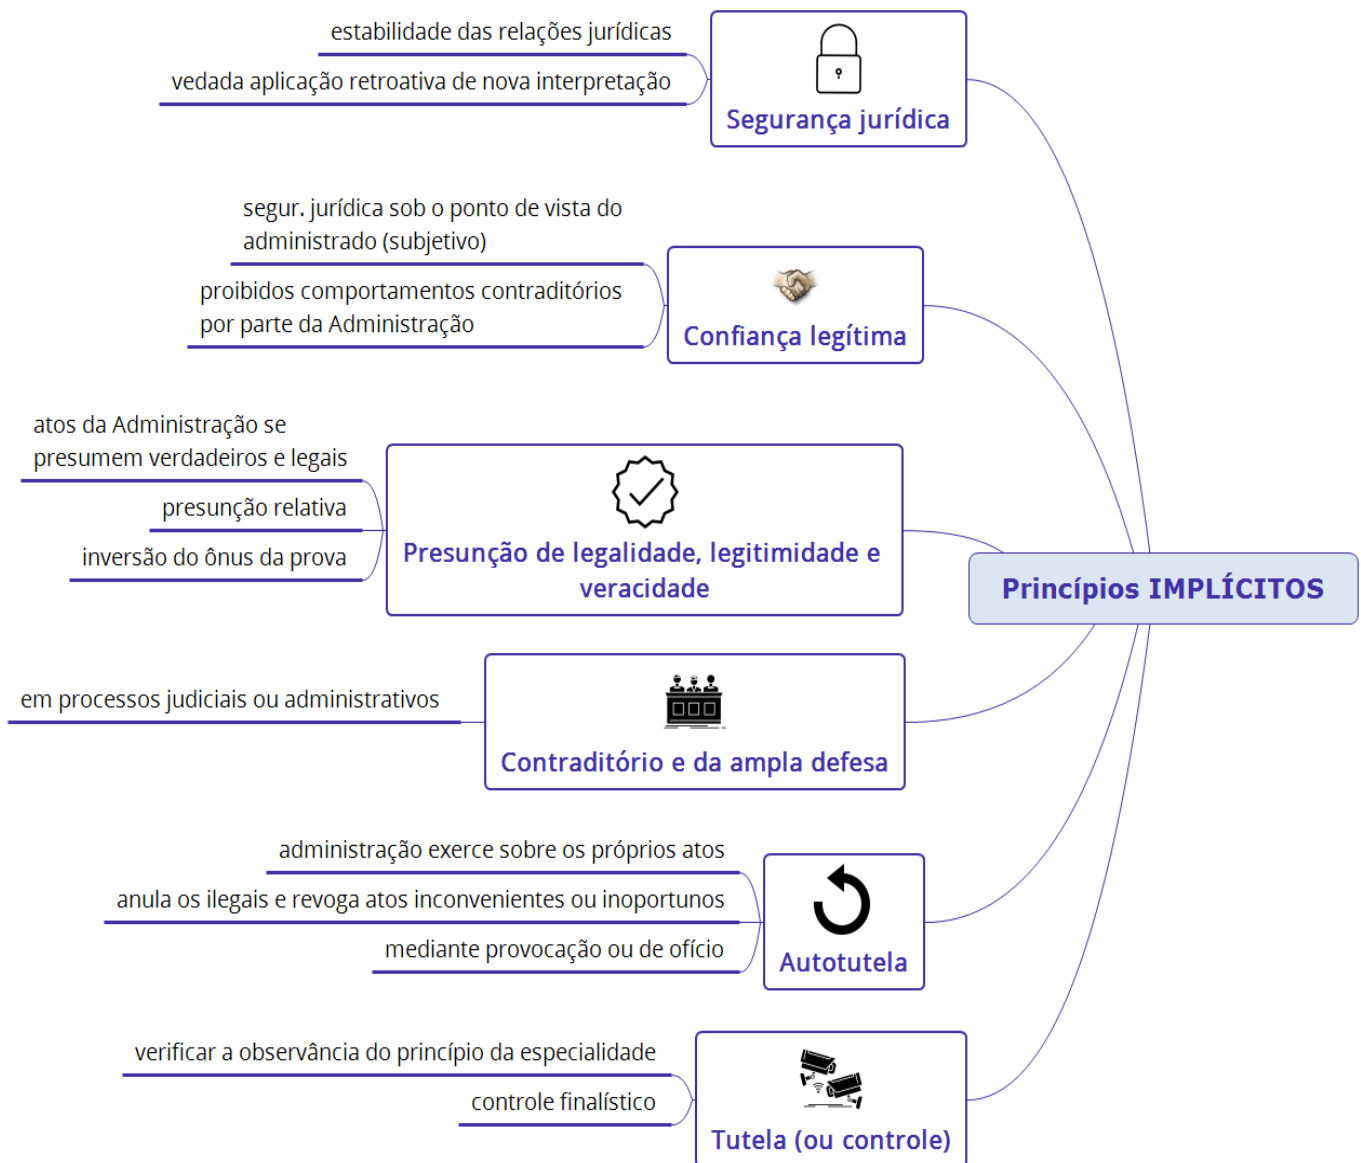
Princípios IMPLÍCITOS

Segurança jurídica

estabilidade das relações jurídicas

vedada aplicação retroativa de nova interpretação

Confiança legítima

segur. jurídica sob o ponto de vista do administrado (subjetivo)

proibidos comportamentos contraditórios por parte da Administração

Presunção de legalidade, legitimidade e veracidade

atos da Administração se presumem verdadeiros e legais

presunção relativa

inversão do ônus da prova

Contraditório e da ampla defesa

em processos judiciais ou administrativos

Autotutela

administração exerce sobre os próprios atos

anula os ilegais e revoga atos inconvenientes ou inoportunos

mediante provocação ou de ofício

Tutela (ou controle)

verificar a observância do princípio da especialidade

controle finalístico